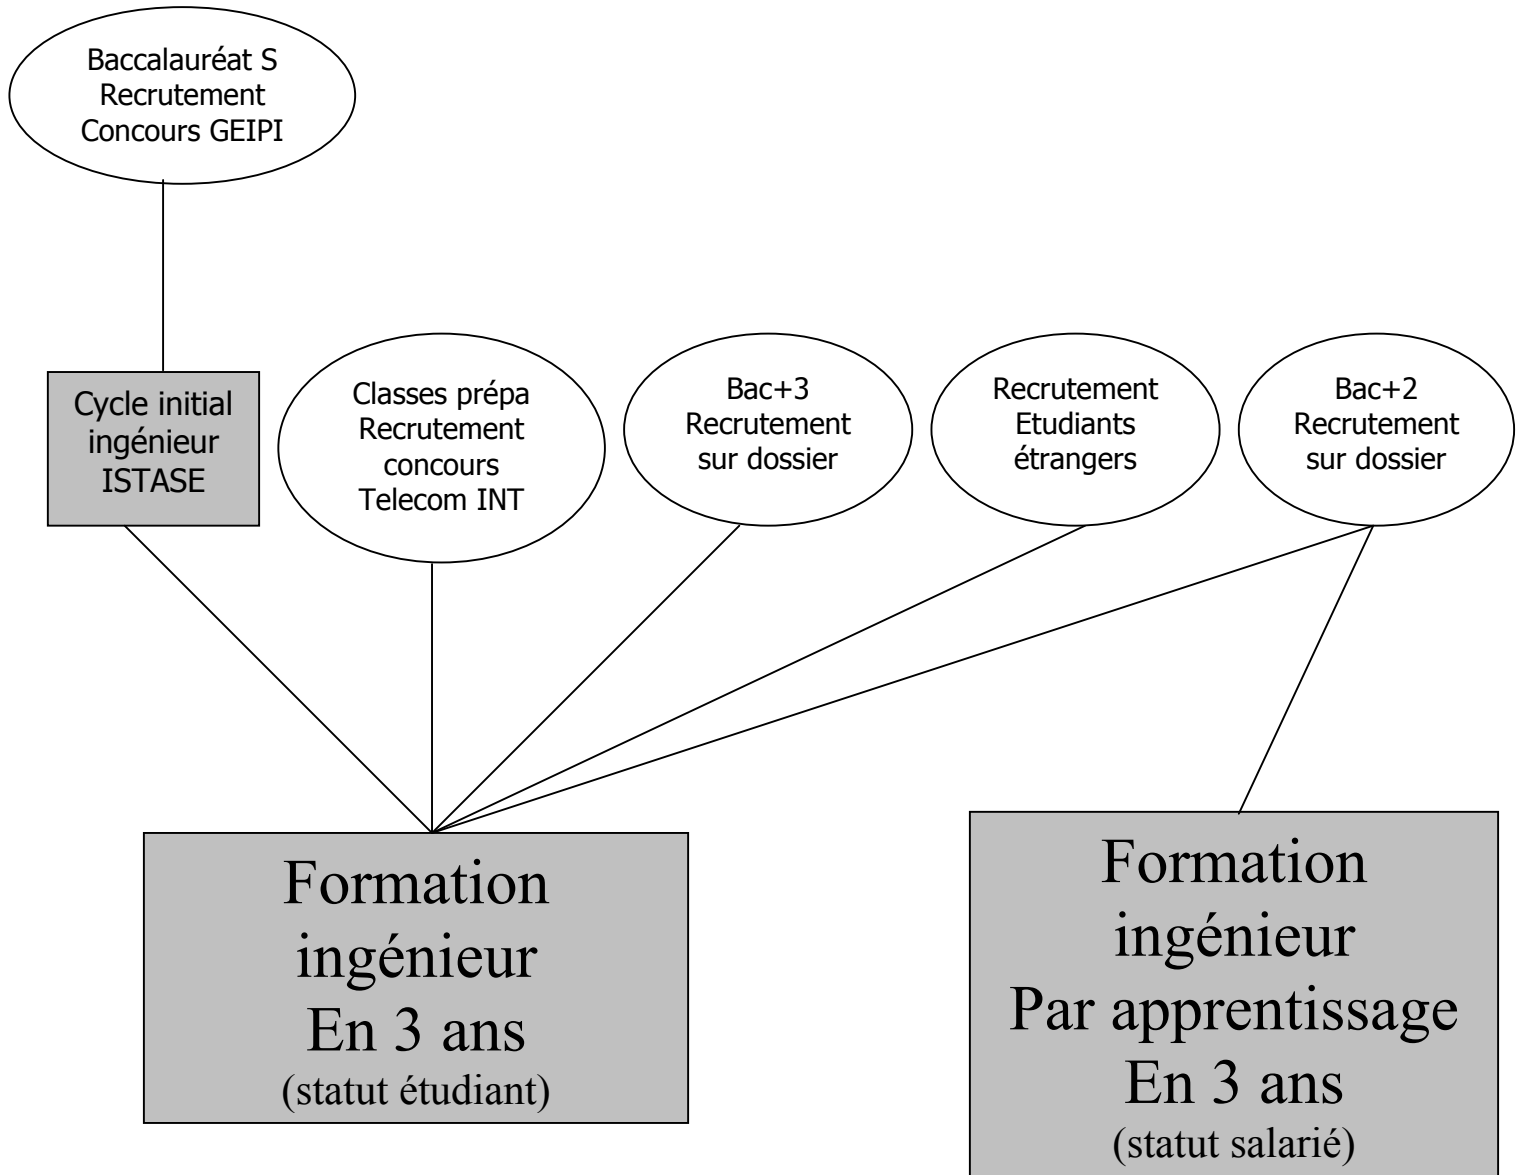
Baccalauréat S
Recrutement
Concours GEIPI

Cycle initial
ingénieur
ISTASE

Classes prépa
Recrutement
concours
Telecom INT

Bac+3
Recrutement
sur dossier

Recrutement
Etudiants
étrangers

Bac+2
Recrutement
sur dossier

Formation
ingénieur
En 3 ans
(statut étudiant)

Formation
ingénieur
Par apprentissage
En 3 ans
(statut salarié)